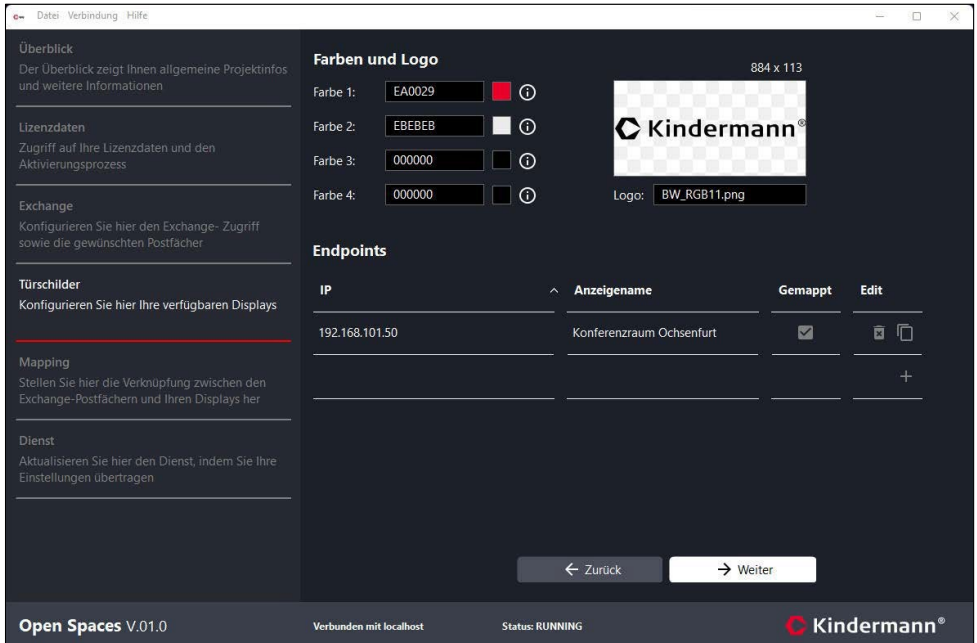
Datei Verbindung Hilfe

Überblick
Der Überblick zeigt Ihnen allgemeine Projektinfos und weitere Informationen

Lizenzdaten
Zugriff auf Ihre Lizenzdaten und den Aktivierungsprozess

Exchange
Konfigurieren Sie hier den Exchange- Zugriff sowie die gewünschten Postfächer

Türschilder
Konfigurieren Sie hier Ihre verfügbaren Displays

Mapping
Stellen Sie hier die Verknüpfung zwischen den Exchange-Postfächern und Ihren Displays her

Dienst
Aktualisieren Sie hier den Dienst, indem Sie Ihre Einstellungen übertragen

Farben und Logo

Farbe 1: EA0029
Farbe 2: EBEBEB
Farbe 3: 000000
Farbe 4: 000000

884 x 113

Kindermann®

Logo: BW_RGB11.png

Endpoints

| IP | Anzeigename | Gemappt | Edit |
|---|---|---|---|
| 192.168.101.50 | Konferenzraum Ochsenfurt | | |
| | | | + |

← Zurück
→ Weiter

Open Spaces V.01.0
Verbunden mit localhost
Status: RUNNING
Kindermann®